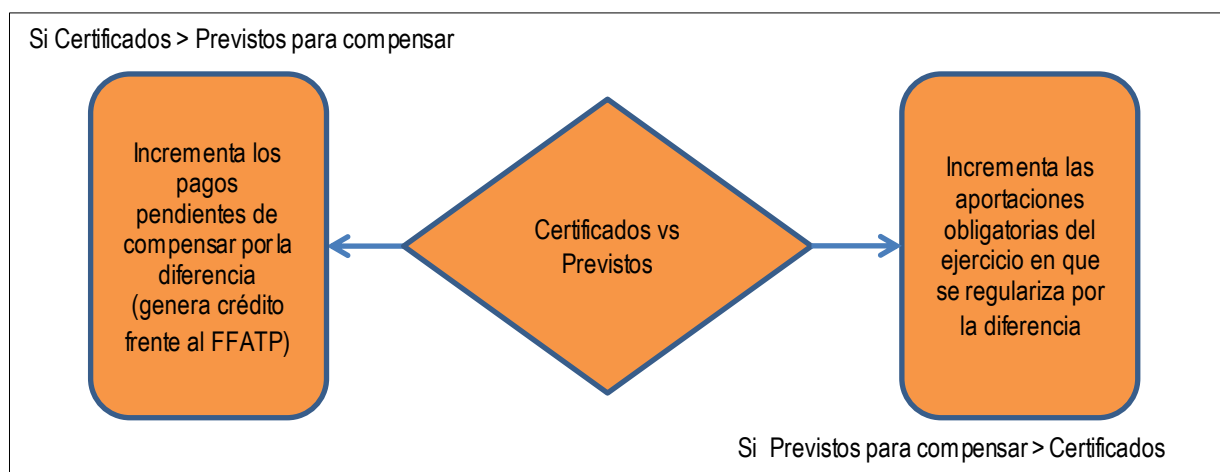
Si Certificados > Previstos para compensar

Incrementa los pagos pendientes de compensar por la diferencia (genera crédito frente al FFATP)

Certificados vs Previstos

Incrementa las aportaciones obligatorias del ejercicio en que se regulariza por la diferencia

Si Previstos para compensar > Certificados